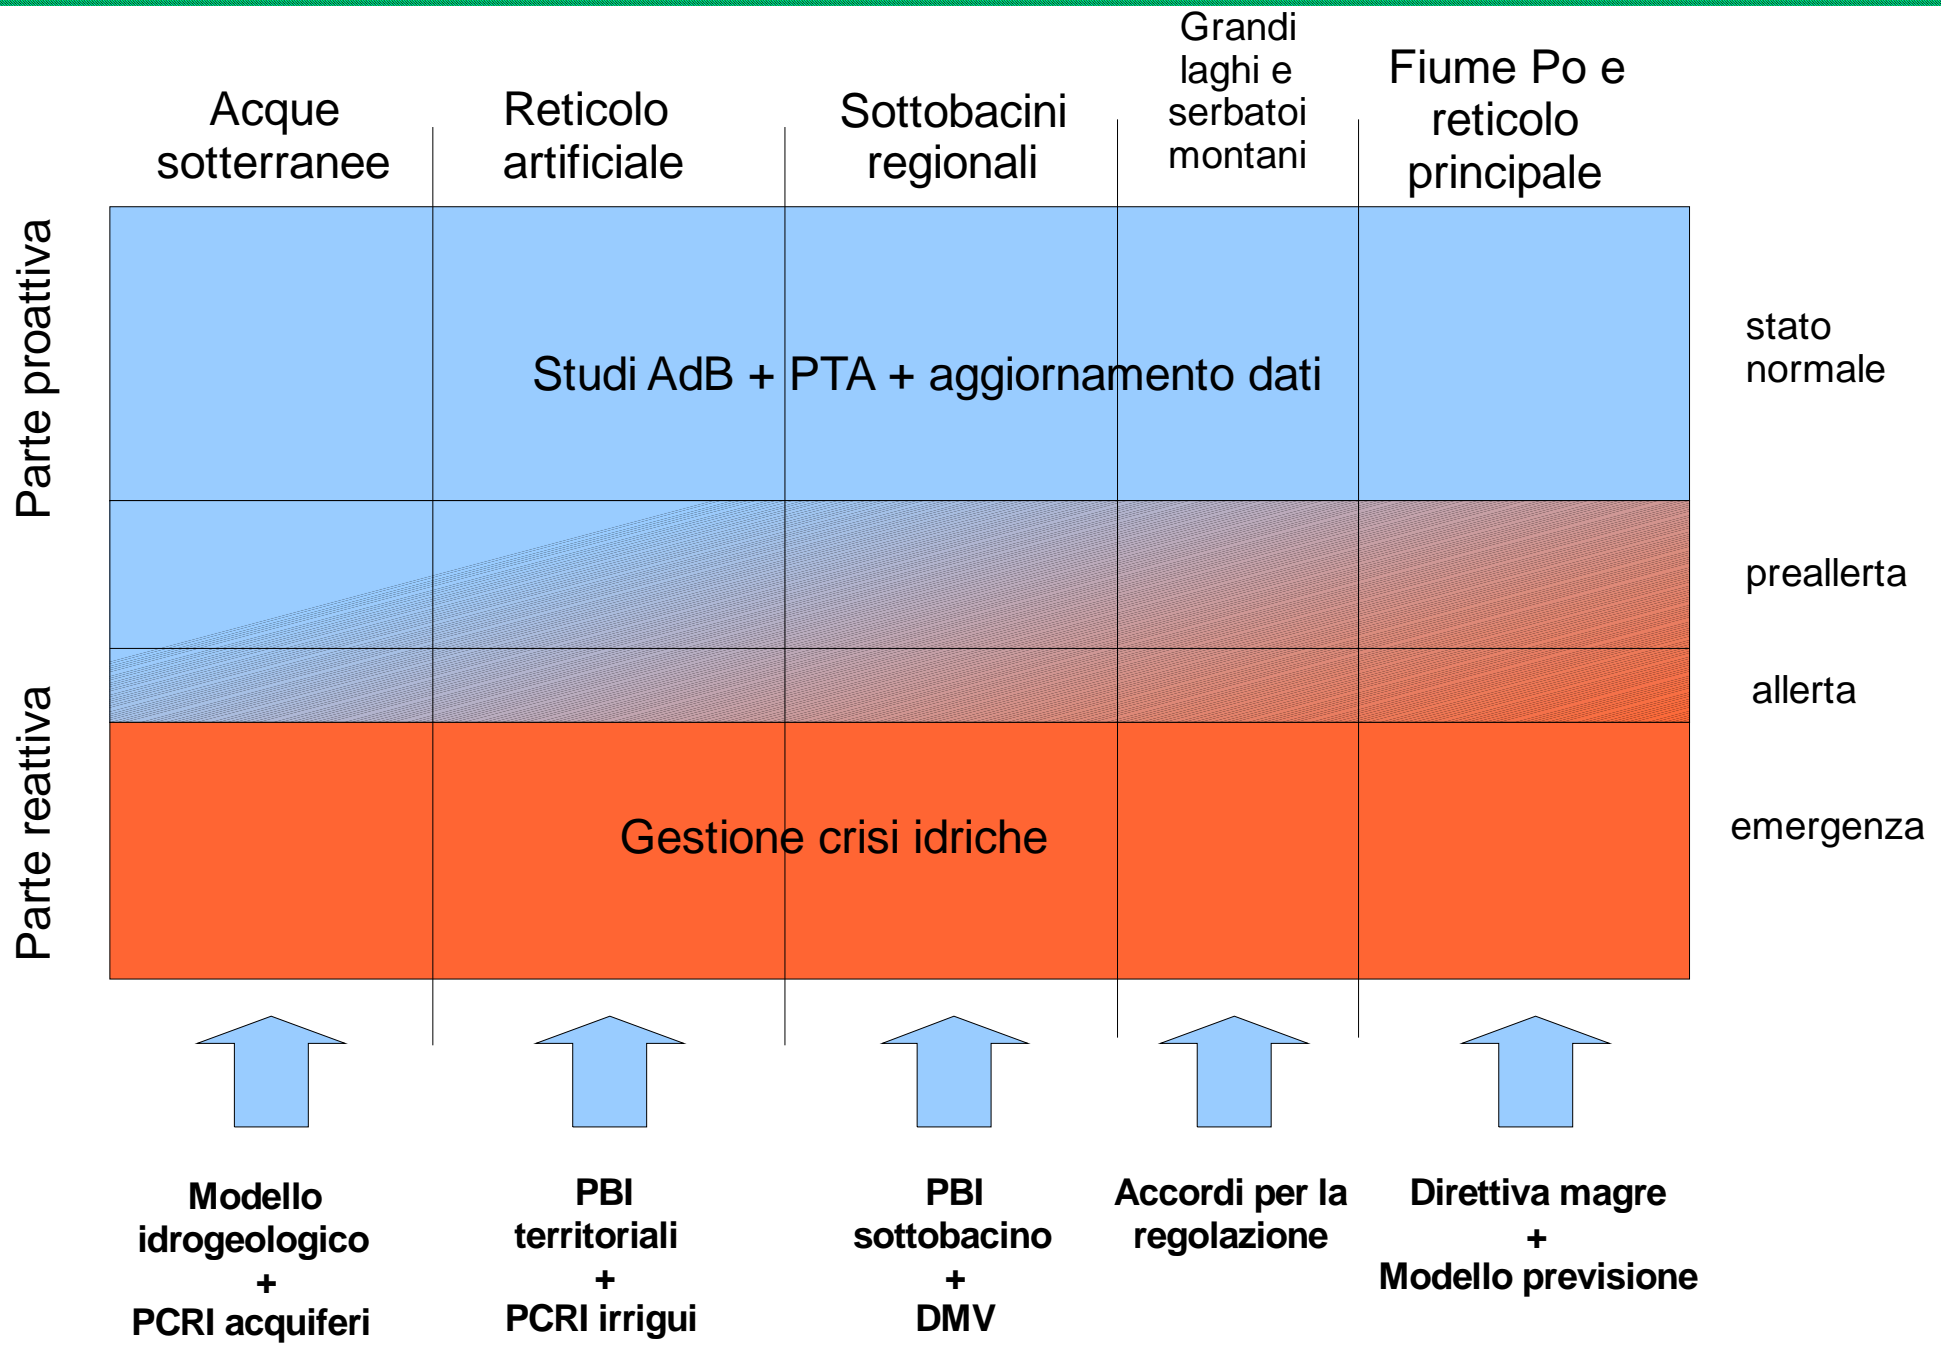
Acque sotterranee

Reticolo artificiale

Sottobacini regionali

Grandi laghi e serbatoi montani

Fiume Po e reticolo principale

Parte proattiva

Parte reattiva

Studi AdB + PTA + aggiornamento dati

Gestione crisi idriche

stato normale

preallerta

allerta

emergenza

Modello idrogeologico + PCRI acquiferi

PBI territoriali + PCRI irrigui

PBI sottobacino + DMV

Accordi per la regolazione

Direttiva magre + Modello previsione